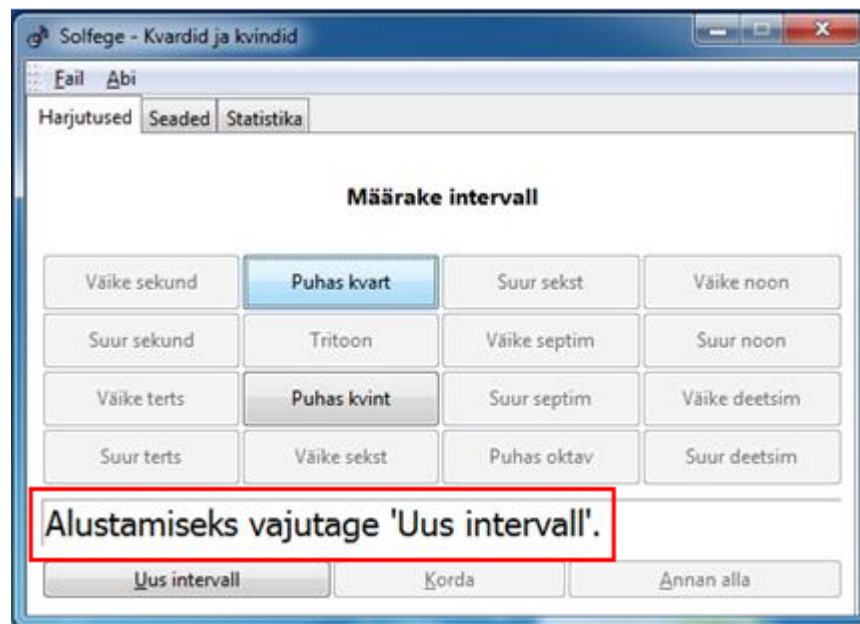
Solfege - Kvardid ja kvindid

Fail Abi

Harjutused | Seaded | Statistika

Määrake intervall

| Väike sekund | Puhas kvart | Suur sekst | Väike noon |
|---|---|---|---|
| Suur sekund | Tritoon | Väike septim | Suur noon |
| Väike terts | Puhas kvint | Suur septim | Väike deetsim |
| Suur terts | Väike sekst | Puhas oktav | Suur deetsim |

Alustamiseks vajutage 'Uus intervall'.

Uus intervall | Korda | Annan alla